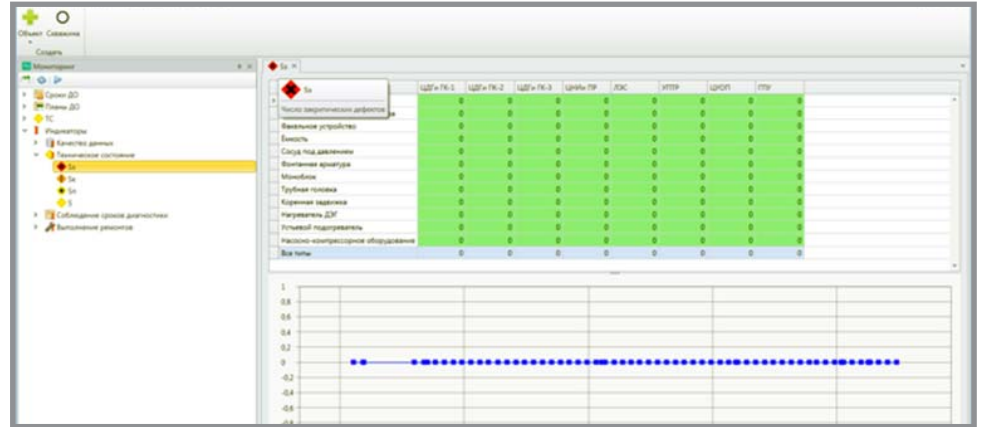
Объект Скважина
Создать
Мониторинг
Сроки ДО
Планы ДО
ТС
Индикаторы
Качество данных
Техническое состояние
Sa
Sк
Sп
S
Соблюдение сроков диагностики
Выполнение ремонтов

Sa ×

Sa
Число закритических дефектов

| | ЦДГиГК-1 | ЦДГиГК-2 | ЦДГиГК-3 | ЦНИиПР | ЛЭС | УПТР | ЦООП | ППУ |
|---|---|---|---|---|---|---|---|---|
| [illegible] | 0 | 0 | 0 | 0 | 0 | 0 | 0 | 0 |
| Факельное устройство | 0 | 0 | 0 | 0 | 0 | 0 | 0 | 0 |
| Емкость | 0 | 0 | 0 | 0 | 0 | 0 | 0 | 0 |
| Сосуд под давлением | 0 | 0 | 0 | 0 | 0 | 0 | 0 | 0 |
| Фонтанная арматура | 0 | 0 | 0 | 0 | 0 | 0 | 0 | 0 |
| Моноблок | 0 | 0 | 0 | 0 | 0 | 0 | 0 | 0 |
| Трубная головка | 0 | 0 | 0 | 0 | 0 | 0 | 0 | 0 |
| Коренная задвижка | 0 | 0 | 0 | 0 | 0 | 0 | 0 | 0 |
| Нагреватель ДЭГ | 0 | 0 | 0 | 0 | 0 | 0 | 0 | 0 |
| Устьевой подогреватель | 0 | 0 | 0 | 0 | 0 | 0 | 0 | 0 |
| Насосно-компрессорное оборудование | 0 | 0 | 0 | 0 | 0 | 0 | 0 | 0 |
| Все типы | 0 | 0 | 0 | 0 | 0 | 0 | 0 | 0 |

1
0,8
0,6
0,4
0,2
0
-0,2
-0,4
-0,6
-0,8